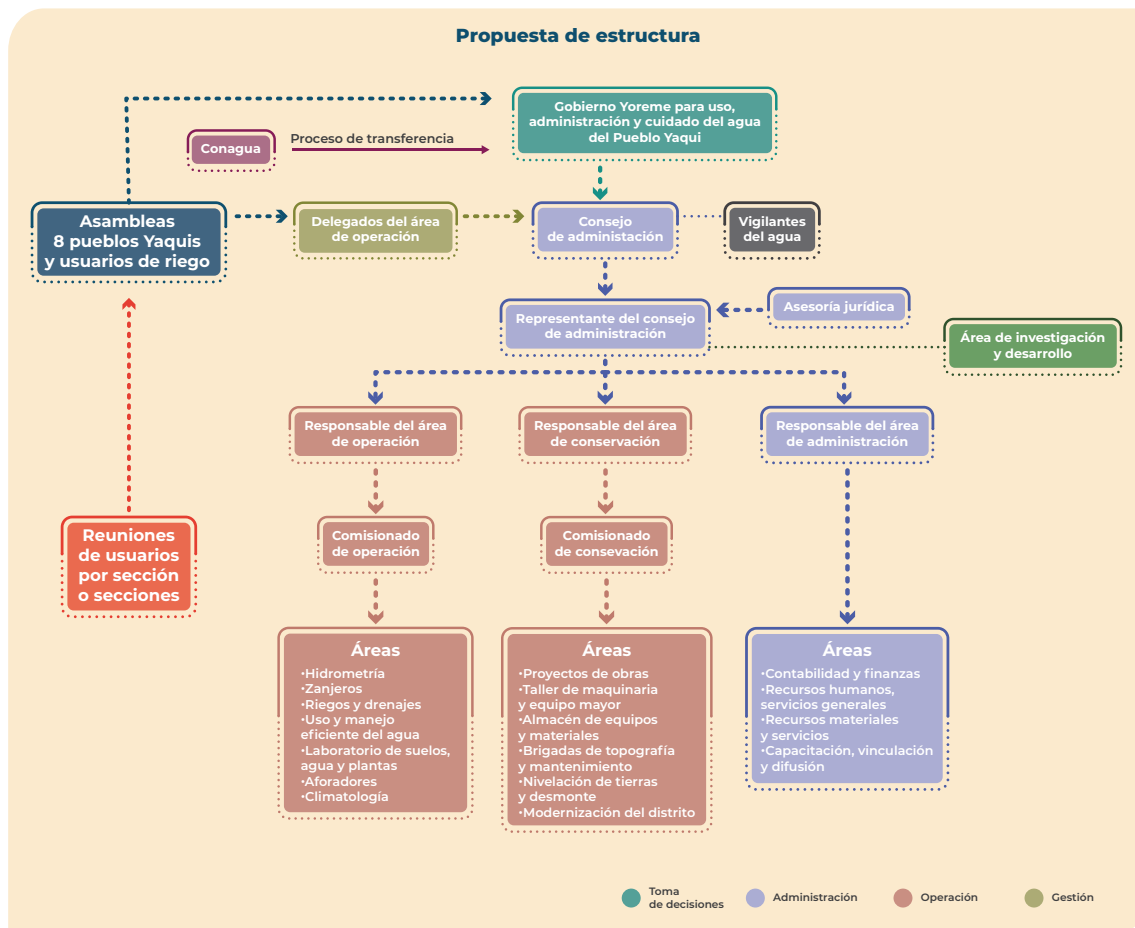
Propuesta de estructura

Gobierno Yoreme para uso, administración y cuidado del agua del Pueblo Yaqui

Conagua

Proceso de transferencia

Asambleas 8 pueblos Yaquis y usuarios de riego

Delegados del área de operación

Consejo de administración

Vigilantes del agua

Asesoría jurídica

Representante del consejo de administración

Área de investigación y desarrollo

Responsable del área de operación

Responsable del área de conservación

Responsable del área de administración

Reuniones de usuarios por sección o secciones

Comisionado de operación

Comisionado de consevación

Áreas
•Hidrometría
•Zanjeros
•Riegos y drenajes
•Uso y manejo eficiente del agua
•Laboratorio de suelos, agua y plantas
•Aforadores
•Climatología

Áreas
•Proyectos de obras
•Taller de maquinaria y equipo mayor
•Almacén de equipos y materiales
•Brigadas de topografía y mantenimiento
•Nivelación de tierras y desmonte
•Modernización del distrito

Áreas
•Contabilidad y finanzas
•Recursos humanos, servicios generales
•Recursos materiales y servicios
•Capacitación, vinculación y difusión

Toma de decisiones
Administración
Operación
Gestión